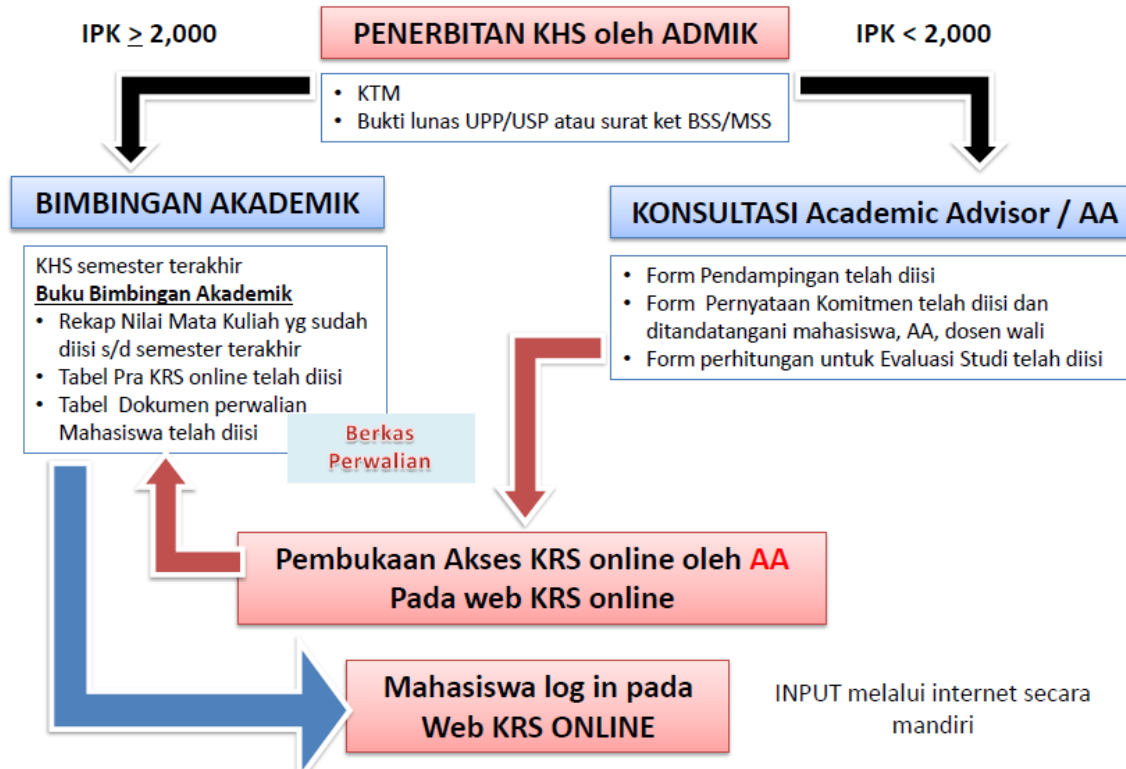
IPK $\geq$ 2,000

PENERBITAN KHS oleh ADMIK

IPK < 2,000

• KTM
• Bukti lunas UPP/USP atau surat ket BSS/MSS

BIMBINGAN AKADEMIK

KONSULTASI Academic Advisor / AA

KHS semester terakhir
Buku Bimbingan Akademik
• Rekap Nilai Mata Kuliah yg sudah diisi s/d semester terakhir
• Tabel Pra KRS online telah diisi
• Tabel Dokumen perwalian Mahasiswa telah diisi

• Form Pendampingan telah diisi
• Form Pernyataan Komitmen telah diisi dan ditandatangani mahasiswa, AA, dosen wali
• Form perhitungan untuk Evaluasi Studi telah diisi

Berkas Perwalian

Pembukaan Akses KRS online oleh AA
Pada web KRS online

Mahasiswa log in pada
Web KRS ONLINE

INPUT melalui internet secara mandiri